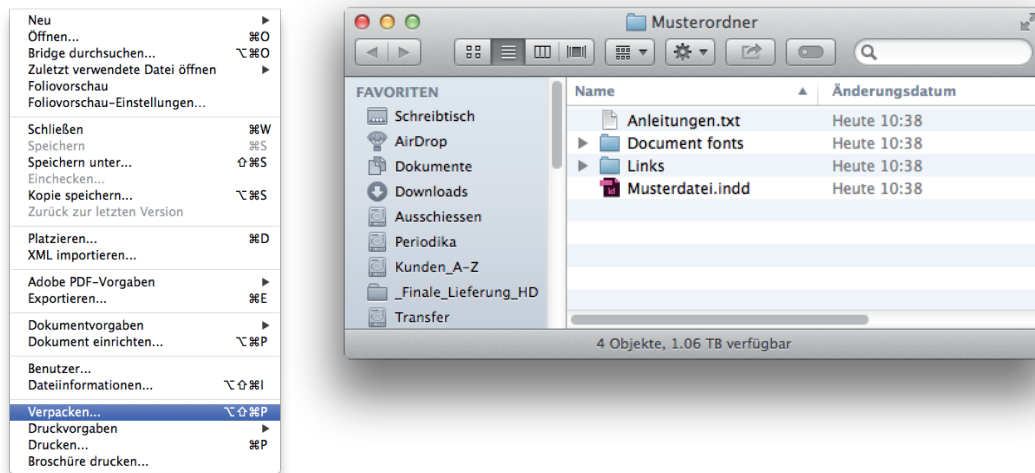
Neu ▶
Öffnen... ⌘O
Bridge durchsuchen... ⌥⌘O
Zuletzt verwendete Datei öffnen ▶
Foliovorschau
Foliovorschau-Einstellungen...

Schließen ⌘W
Speichern ⌘S
Speichern unter... ⇧⌘S
Einchecken...
Kopie speichern... ⌥⌘S
Zurück zur letzten Version

Platzieren... ⌘D
XML importieren...

Adobe PDF-Vorgaben ▶
Exportieren... ⌘E

Dokumentvorgaben ▶
Dokument einrichten... ⌥⌘P

Benutzer...
Dateiinformationen... ⌥⇧⌘I

Verpacken... ⌥⇧⌘P
Druckvorgaben ▶
Drucken... ⌘P
Broschüre drucken...

Musterordner

FAVORITEN
Schreibtisch
AirDrop
Dokumente
Downloads
Ausschiessen
Periodika
Kunden_A-Z
_Finale_Lieferung_HD
Transfer

| Name | Änderungsdatum |
|---|---|
| Anleitungen.txt | Heute 10:38 |
| Document fonts | Heute 10:38 |
| Links | Heute 10:38 |
| Musterdatei.indd | Heute 10:38 |

4 Objekte, 1.06 TB verfügbar